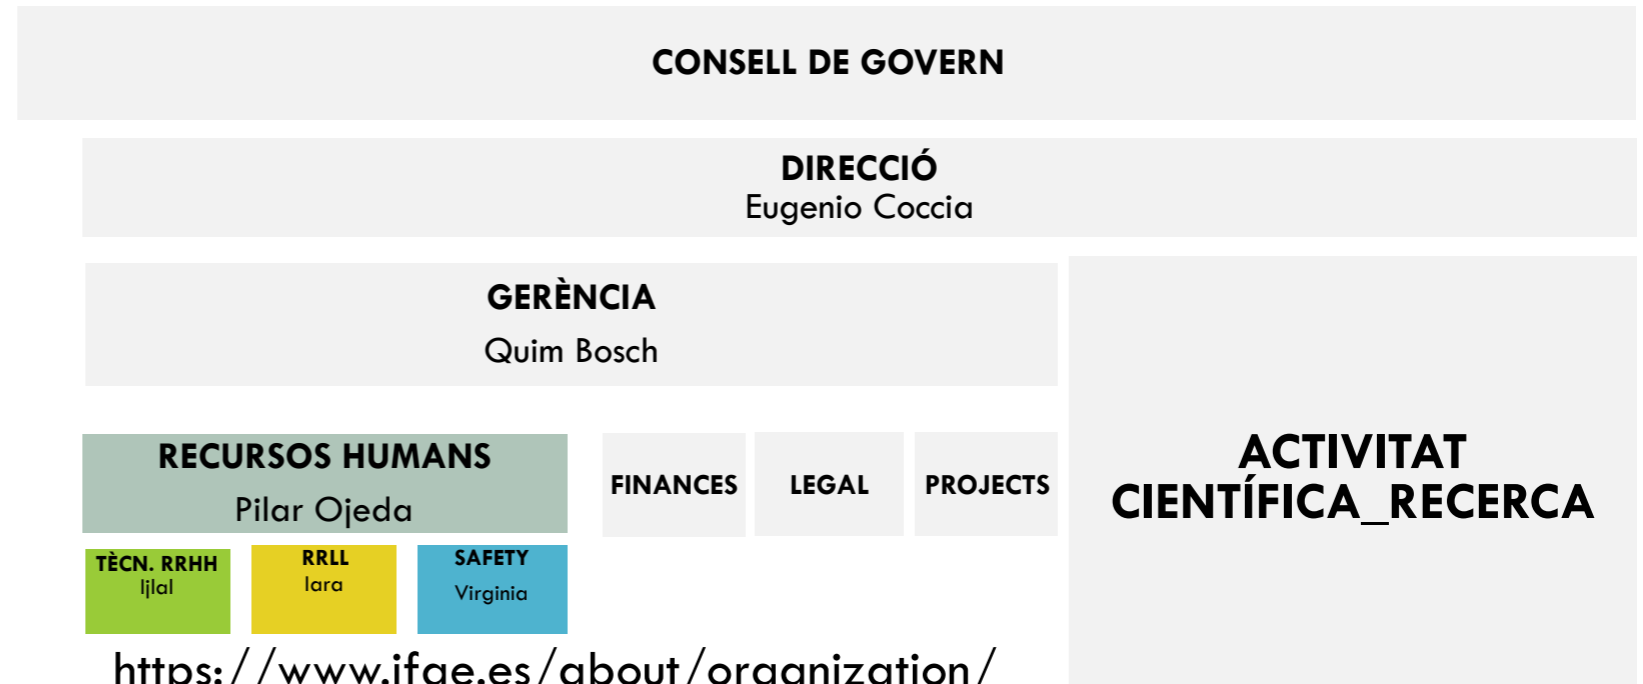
CONSELL DE GOVERN

DIRECCIÓ
Eugenio Coccia

GERÈNCIA
Quim Bosch

RECURSOS HUMANS
Pilar Ojeda

TÈCN. RRHH
Ijlal

RRLL
Iara

SAFETY
Virginia

FINANCES

LEGAL

PROJECTS

ACTIVITAT CIENTÍFICA_RECERCA

https://www.ifae.es/about/organization/